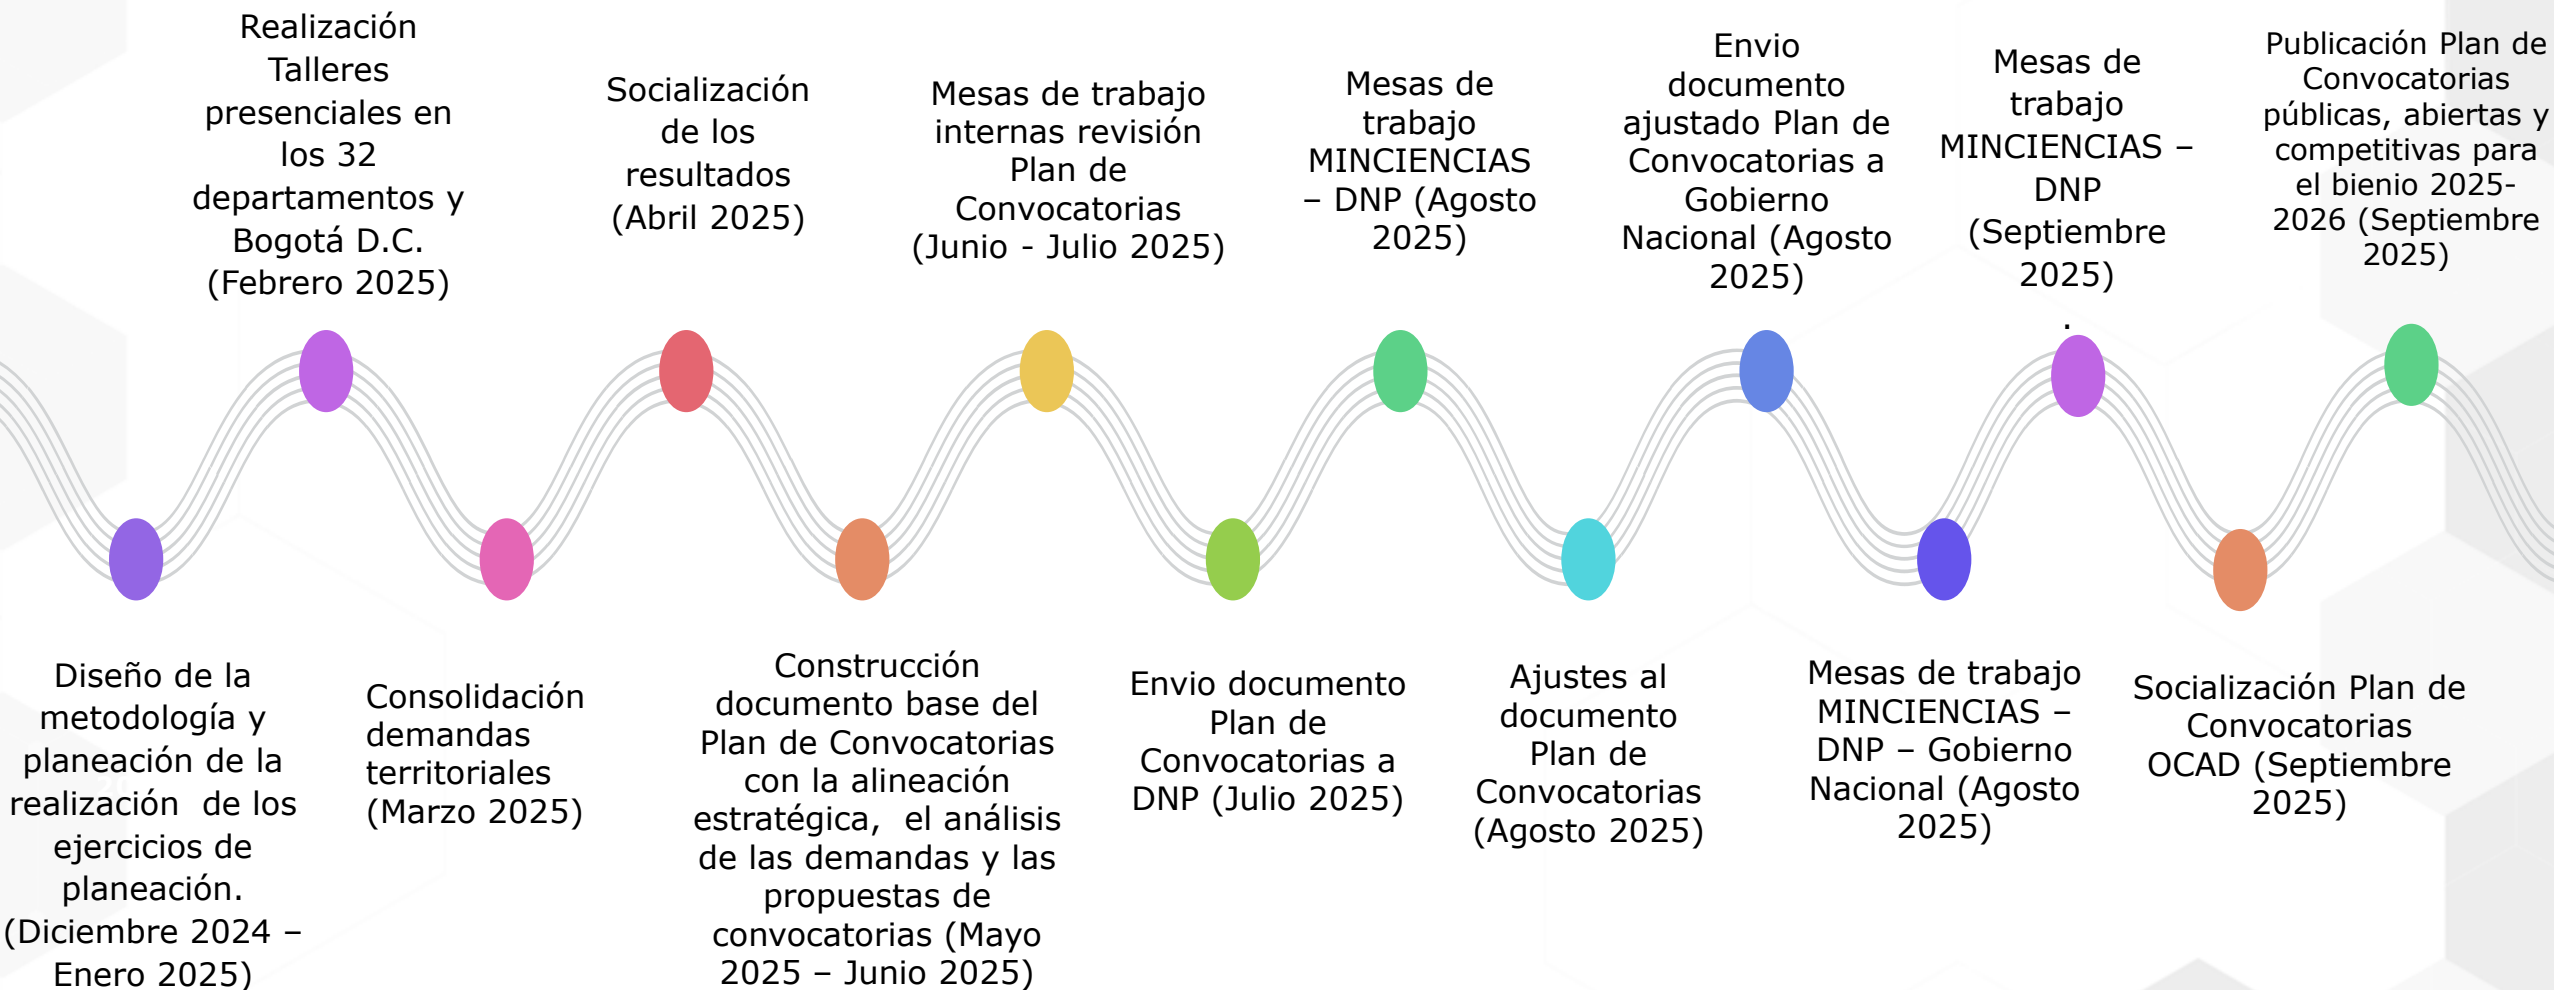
Diseño de la metodología y planeación de la realización de los ejercicios de planeación. (Diciembre 2024 – Enero 2025)

Realización Talleres presenciales en los 32 departamentos y Bogotá D.C. (Febrero 2025)

Consolidación demandas territoriales (Marzo 2025)

Socialización de los resultados (Abril 2025)

Construcción documento base del Plan de Convocatorias con la alineación estratégica, el análisis de las demandas y las propuestas de convocatorias (Mayo 2025 – Junio 2025)

Mesas de trabajo internas revisión Plan de Convocatorias (Junio - Julio 2025)

Envio documento Plan de Convocatorias a DNP (Julio 2025)

Mesas de trabajo MINCIENCIAS – DNP (Agosto 2025)

Ajustes al documento Plan de Convocatorias (Agosto 2025)

Envio documento ajustado Plan de Convocatorias a Gobierno Nacional (Agosto 2025)

Mesas de trabajo MINCIENCIAS – DNP – Gobierno Nacional (Agosto 2025)

Mesas de trabajo MINCIENCIAS – DNP (Septiembre 2025)
.

Socialización Plan de Convocatorias OCAD (Septiembre 2025)

Publicación Plan de Convocatorias públicas, abiertas y competitivas para el bienio 2025-2026 (Septiembre 2025)